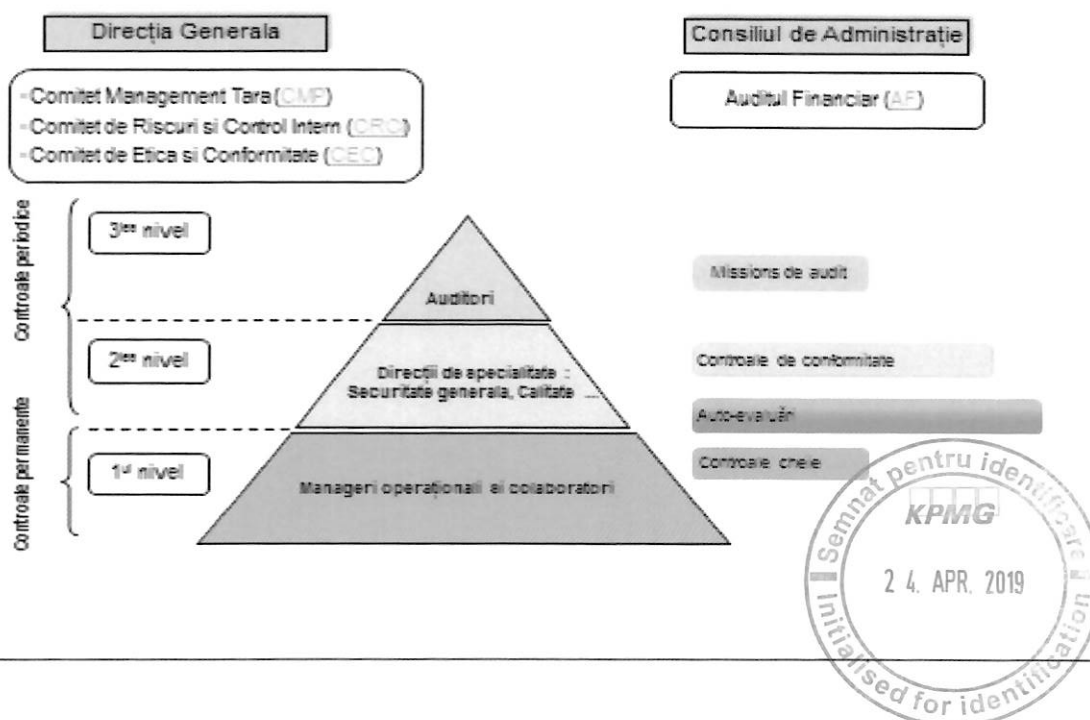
Direcţia Generala

Consiliul de Administraţie

-Comitet Management Tara (CMF)
-Comitet de Riscuri si Control Intern (CRC)
-Comitet de Etica si Conformitate (CEC)

Auditul Financiar (AF)

Controale periodice

Controale permanente

$3^{lea}$ nivel

$2^{lea}$ nivel

$1^{ul}$ nivel

Auditori

Direcţii de specialitate : Securitate generala, Calitate ...

Manageri operaţionali si colaboratori

Missions de audit

Controale de conformitate

Auto-evaluări

Controale cheie

Semnat pentru identificare
KPMG
2 4. APR. 2019
Initialised for identification